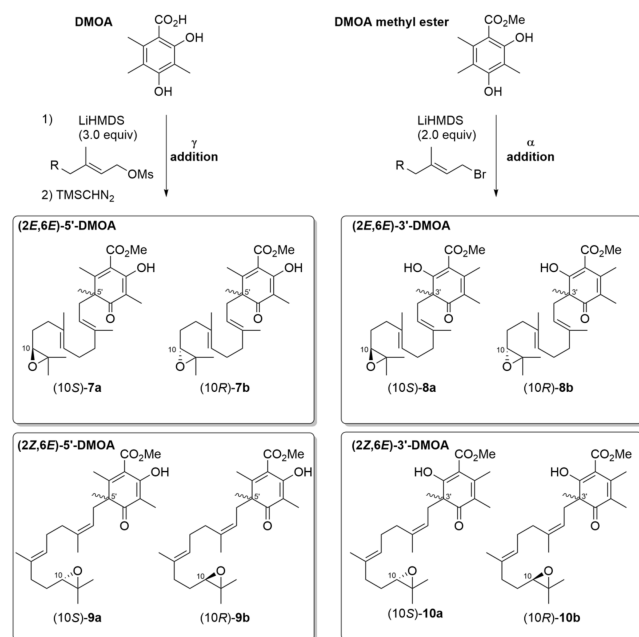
DMOA

$CO_2H$

OH

OH

1) LiHMDS (3.0 equiv)

R

OMs

2) $TMSCHN_2$

γ addition

DMOA methyl ester

$CO_2Me$

OH

OH

LiHMDS (2.0 equiv)

R

Br

α addition

(2E,6E)-5'-DMOA

$CO_2Me$

OH

5'

O

10

O

(10S)-7a

$CO_2Me$

OH

5'

O

10

O

(10R)-7b

(2E,6E)-3'-DMOA

$CO_2Me$

HO

3'

O

10

O

(10S)-8a

$CO_2Me$

HO

3'

O

10

O

(10R)-8b

(2Z,6E)-5'-DMOA

$CO_2Me$

OH

5'

O

10

O

(10S)-9a

$CO_2Me$

OH

5'

O

10

O

(10R)-9b

(2Z,6E)-3'-DMOA

$CO_2Me$

HO

3'

O

10

O

(10S)-10a

$CO_2Me$

HO

3'

O

10

O

(10R)-10b